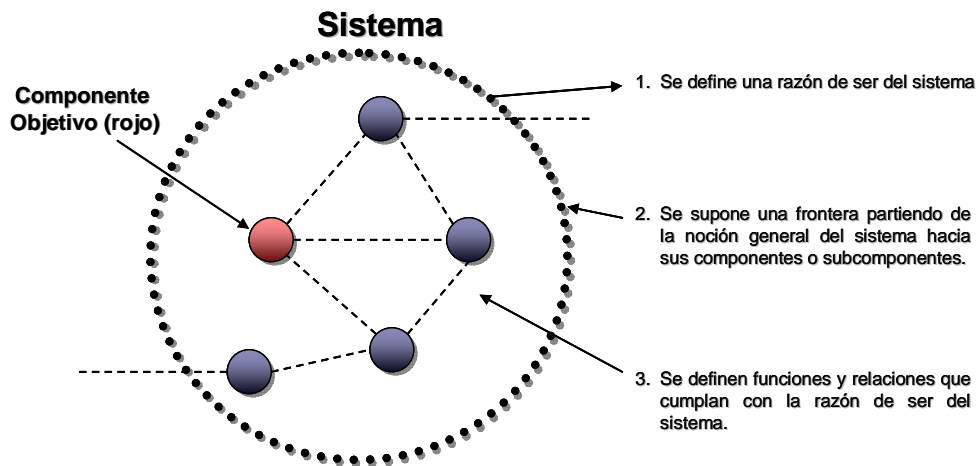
Sistema

Componente Objetivo (rojo)

1. Se define una razón de ser del sistema

2. Se supone una frontera partiendo de la noción general del sistema hacia sus componentes o subcomponentes.

3. Se definen funciones y relaciones que cumplan con la razón de ser del sistema.